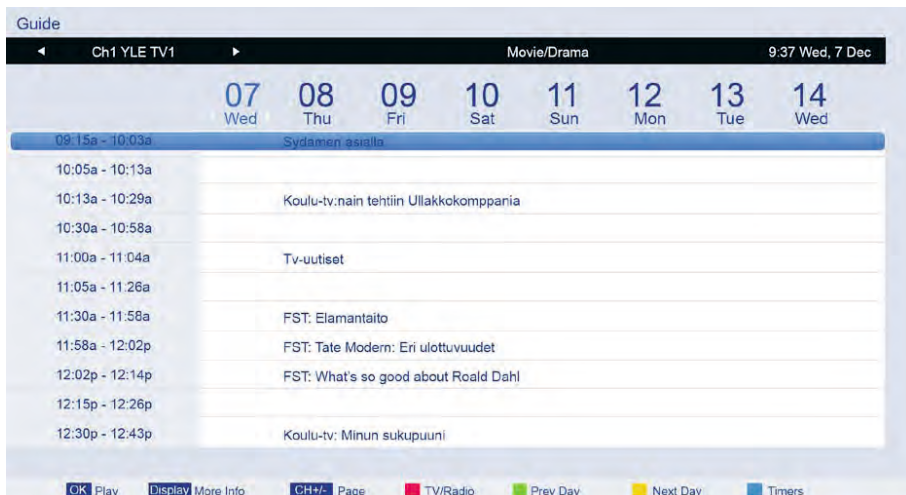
Guide

◄ Ch1 YLE TV1 ► Movie/Drama 9:37 Wed, 7 Dec

07 Wed
08 Thu
09 Fri
10 Sat
11 Sun
12 Mon
13 Tue
14 Wed

| | |
|---|---|
| 09:15a - 10:03a | Sydamen asialla |
| 10:05a - 10:13a | |
| 10:13a - 10:29a | Koulu-tv:nain tehtiin Ullakkokomppania |
| 10:30a - 10:58a | |
| 11:00a - 11:04a | Tv-uutiset |
| 11:05a - 11:26a | |
| 11:30a - 11:58a | FST: Elamantaito |
| 11:58a - 12:02p | FST: Tate Modern: Eri ulottuvuudet |
| 12:02p - 12:14p | FST: What's so good about Roald Dahl |
| 12:15p - 12:26p | |
| 12:30p - 12:43p | Koulu-tv: Minun sukupuuni |

OK Play Display More Info CH+/- Page TV/Radio Prev Day Next Day Timers